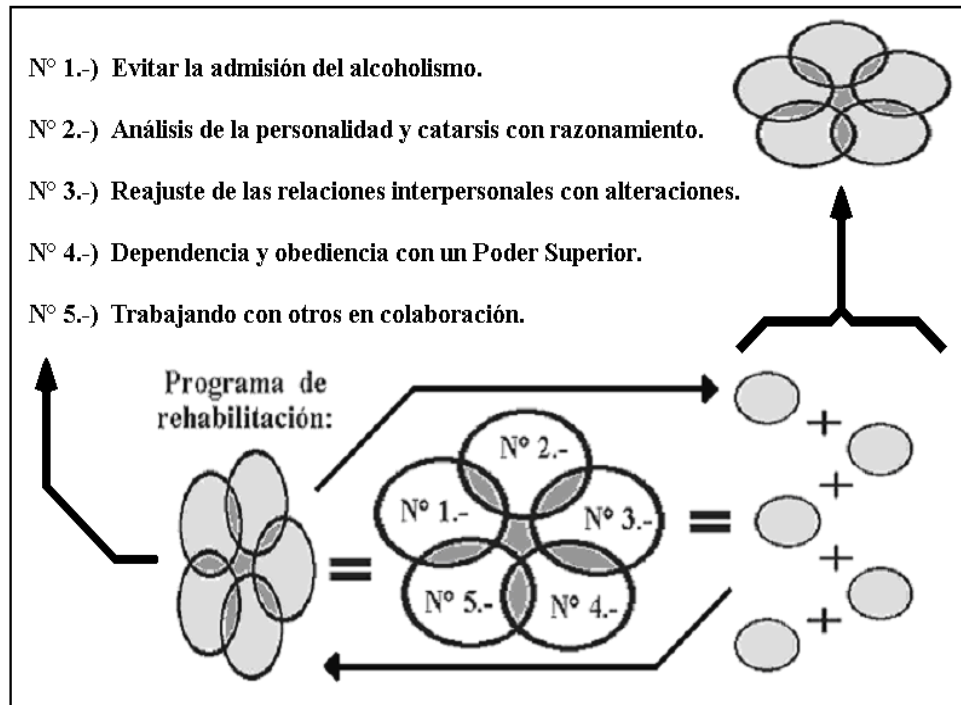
N° 1.-) Evitar la admisión del alcoholismo.

N° 2.-) Análisis de la personalidad y catarsis con razonamiento.

N° 3.-) Reajuste de las relaciones interpersonales con alteraciones.

N° 4.-) Dependencia y obediencia con un Poder Superior.

N° 5.-) Trabajando con otros en colaboración.

Programa de rehabilitación:

=

N° 2.-

N° 1.-

N° 3.-

N° 5.-

N° 4.-

=

+

+

+

+